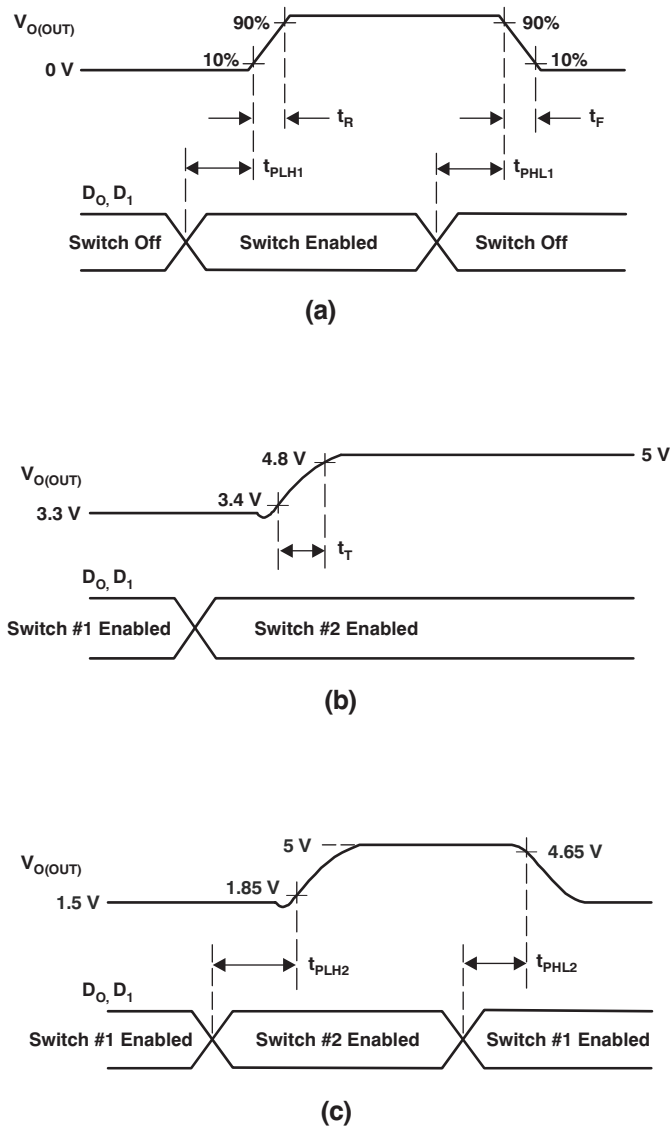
$V_{O(OUT)}$
90%
90%
0 V
10%
10%
$t_R$
$t_F$
$t_{PLH1}$
$t_{PHL1}$
$D_O, D_1$
Switch Off
Switch Enabled
Switch Off
(a)

$V_{O(OUT)}$
4.8 V
5 V
3.3 V
3.4 V
$t_T$
$D_O, D_1$
Switch #1 Enabled
Switch #2 Enabled
(b)

$V_{O(OUT)}$
5 V
4.65 V
1.5 V
1.85 V
$t_{PLH2}$
$t_{PHL2}$
$D_O, D_1$
Switch #1 Enabled
Switch #2 Enabled
Switch #1 Enabled
(c)